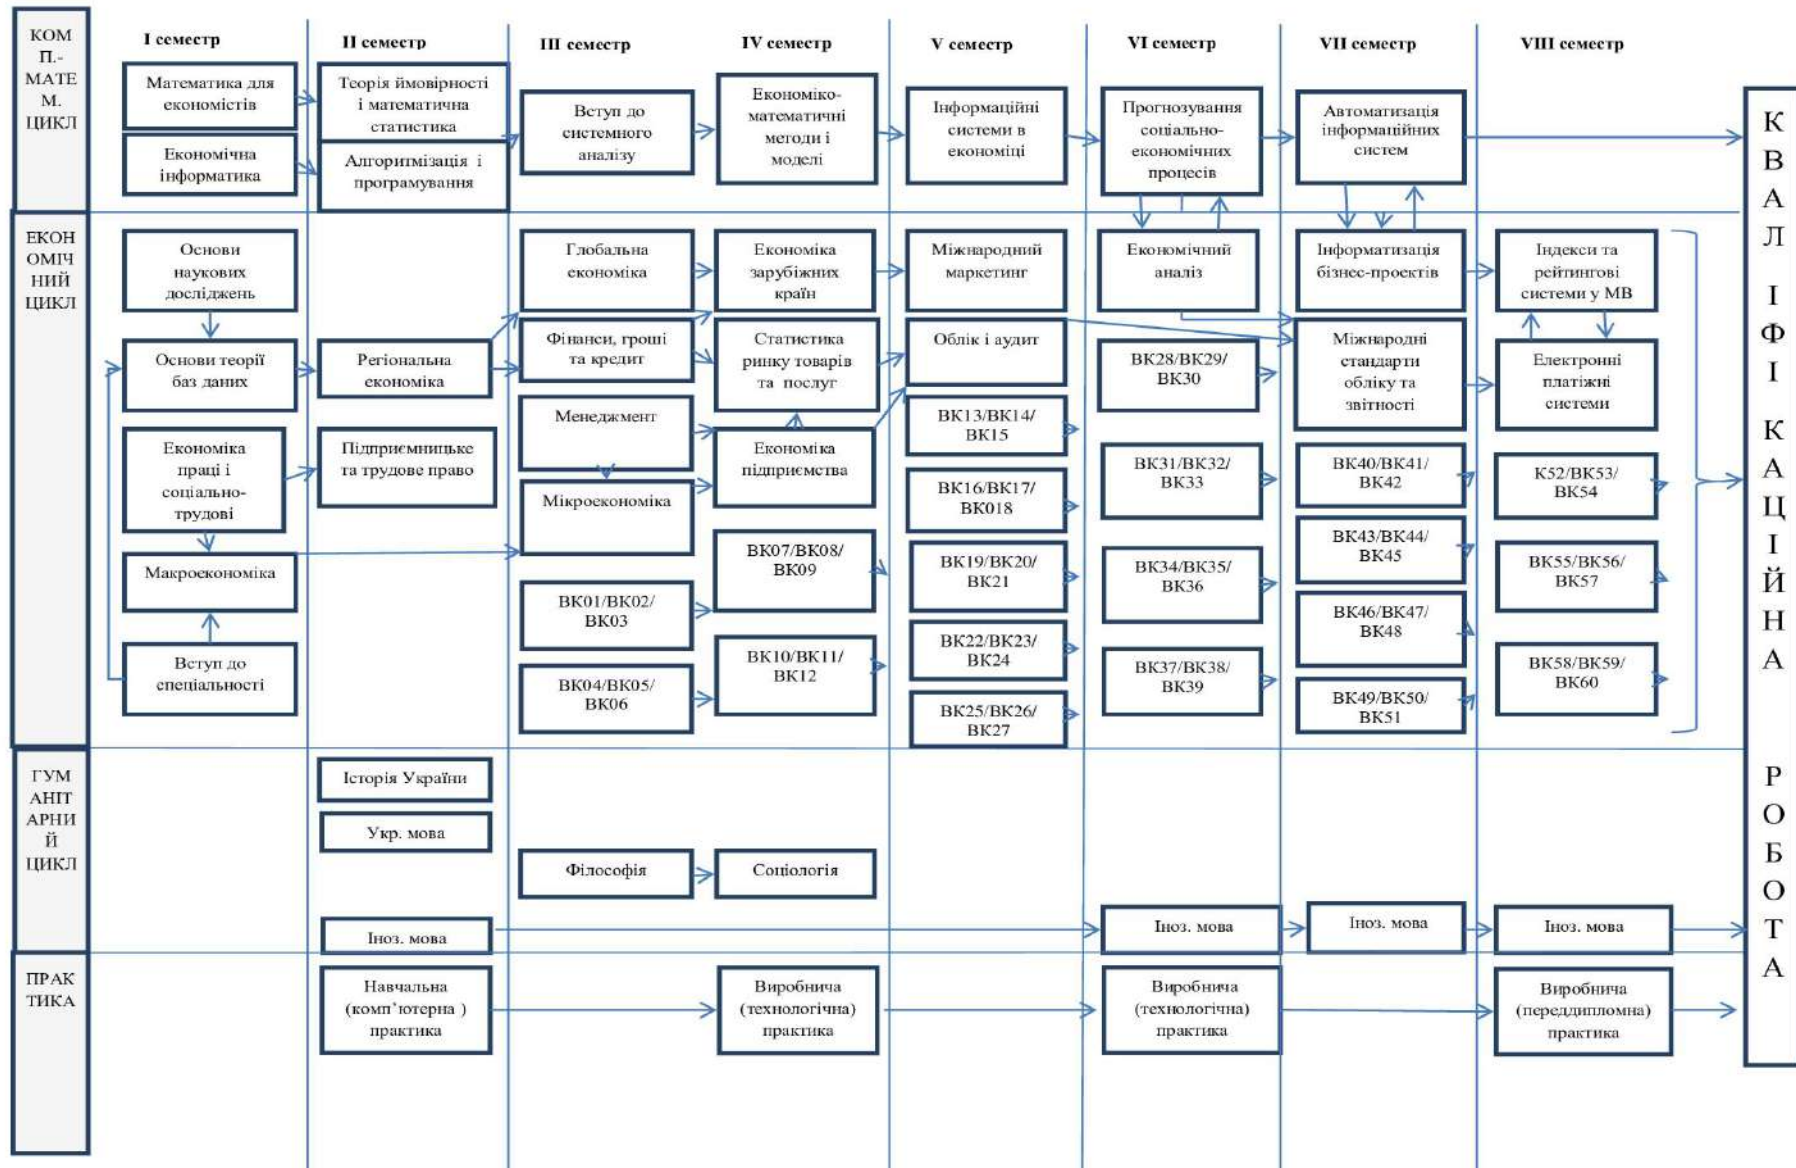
КОМП.-МАТЕМ. ЦИКЛ

I семестр
II семестр
III семестр
IV семестр
V семестр
VI семестр
VII семестр
VIII семестр

Математика для економістів
Економічна інформатика
Теорія ймовірності і математична статистика
Алгоритмізація і програмування
Вступ до системного аналізу
Економіко-математичні методи і моделі
Інформаційні системи в економіці
Прогнозування соціально-економічних процесів
Автоматизація інформаційних систем

ЕКОНОМІЧНИЙ ЦИКЛ

Основи наукових досліджень
Основи теорії баз даних
Економіка праці і соціально-трудові
Макроекономіка
Вступ до спеціальності
Регіональна економіка
Підприємницьке та трудове право
Глобальна економіка
Фінанси, гроші та кредит
Менеджмент
Мікроекономіка
ВК01/ВК02/ВК03
ВК04/ВК05/ВК06
Економіка зарубіжних країн
Статистика ринку товарів та послуг
Економіка підприємства
ВК07/ВК08/ВК09
ВК10/ВК11/ВК12
Міжнародний маркетинг
Облік і аудит
ВК13/ВК14/ВК15
ВК16/ВК17/ВК018
ВК19/ВК20/ВК21
ВК22/ВК23/ВК24
ВК25/ВК26/ВК27
Економічний аналіз
ВК28/ВК29/ВК30
ВК31/ВК32/ВК33
ВК34/ВК35/ВК36
ВК37/ВК38/ВК39
Інформатизація бізнес-проектів
Міжнародні стандарти обліку та звітності
ВК40/ВК41/ВК42
ВК43/ВК44/ВК45
ВК46/ВК47/ВК48
ВК49/ВК50/ВК51
Індекси та рейтингові системи у МВ
Електронні платіжні системи
К52/ВК53/ВК54
ВК55/ВК56/ВК57
ВК58/ВК59/ВК60

ГУМАНІТАРНИЙ ЦИКЛ

Історія України
Укр. мова
Філософія
Соціологія
Іноз. мова
Іноз. мова
Іноз. мова
Іноз. мова

ПРАКТИКА

Навчальна (комп'ютерна ) практика
Виробнича (технологічна) практика
Виробнича (технологічна) практика
Виробнича (переддипломна) практика

КВАЛІФІКАЦІЙНА РОБОТА